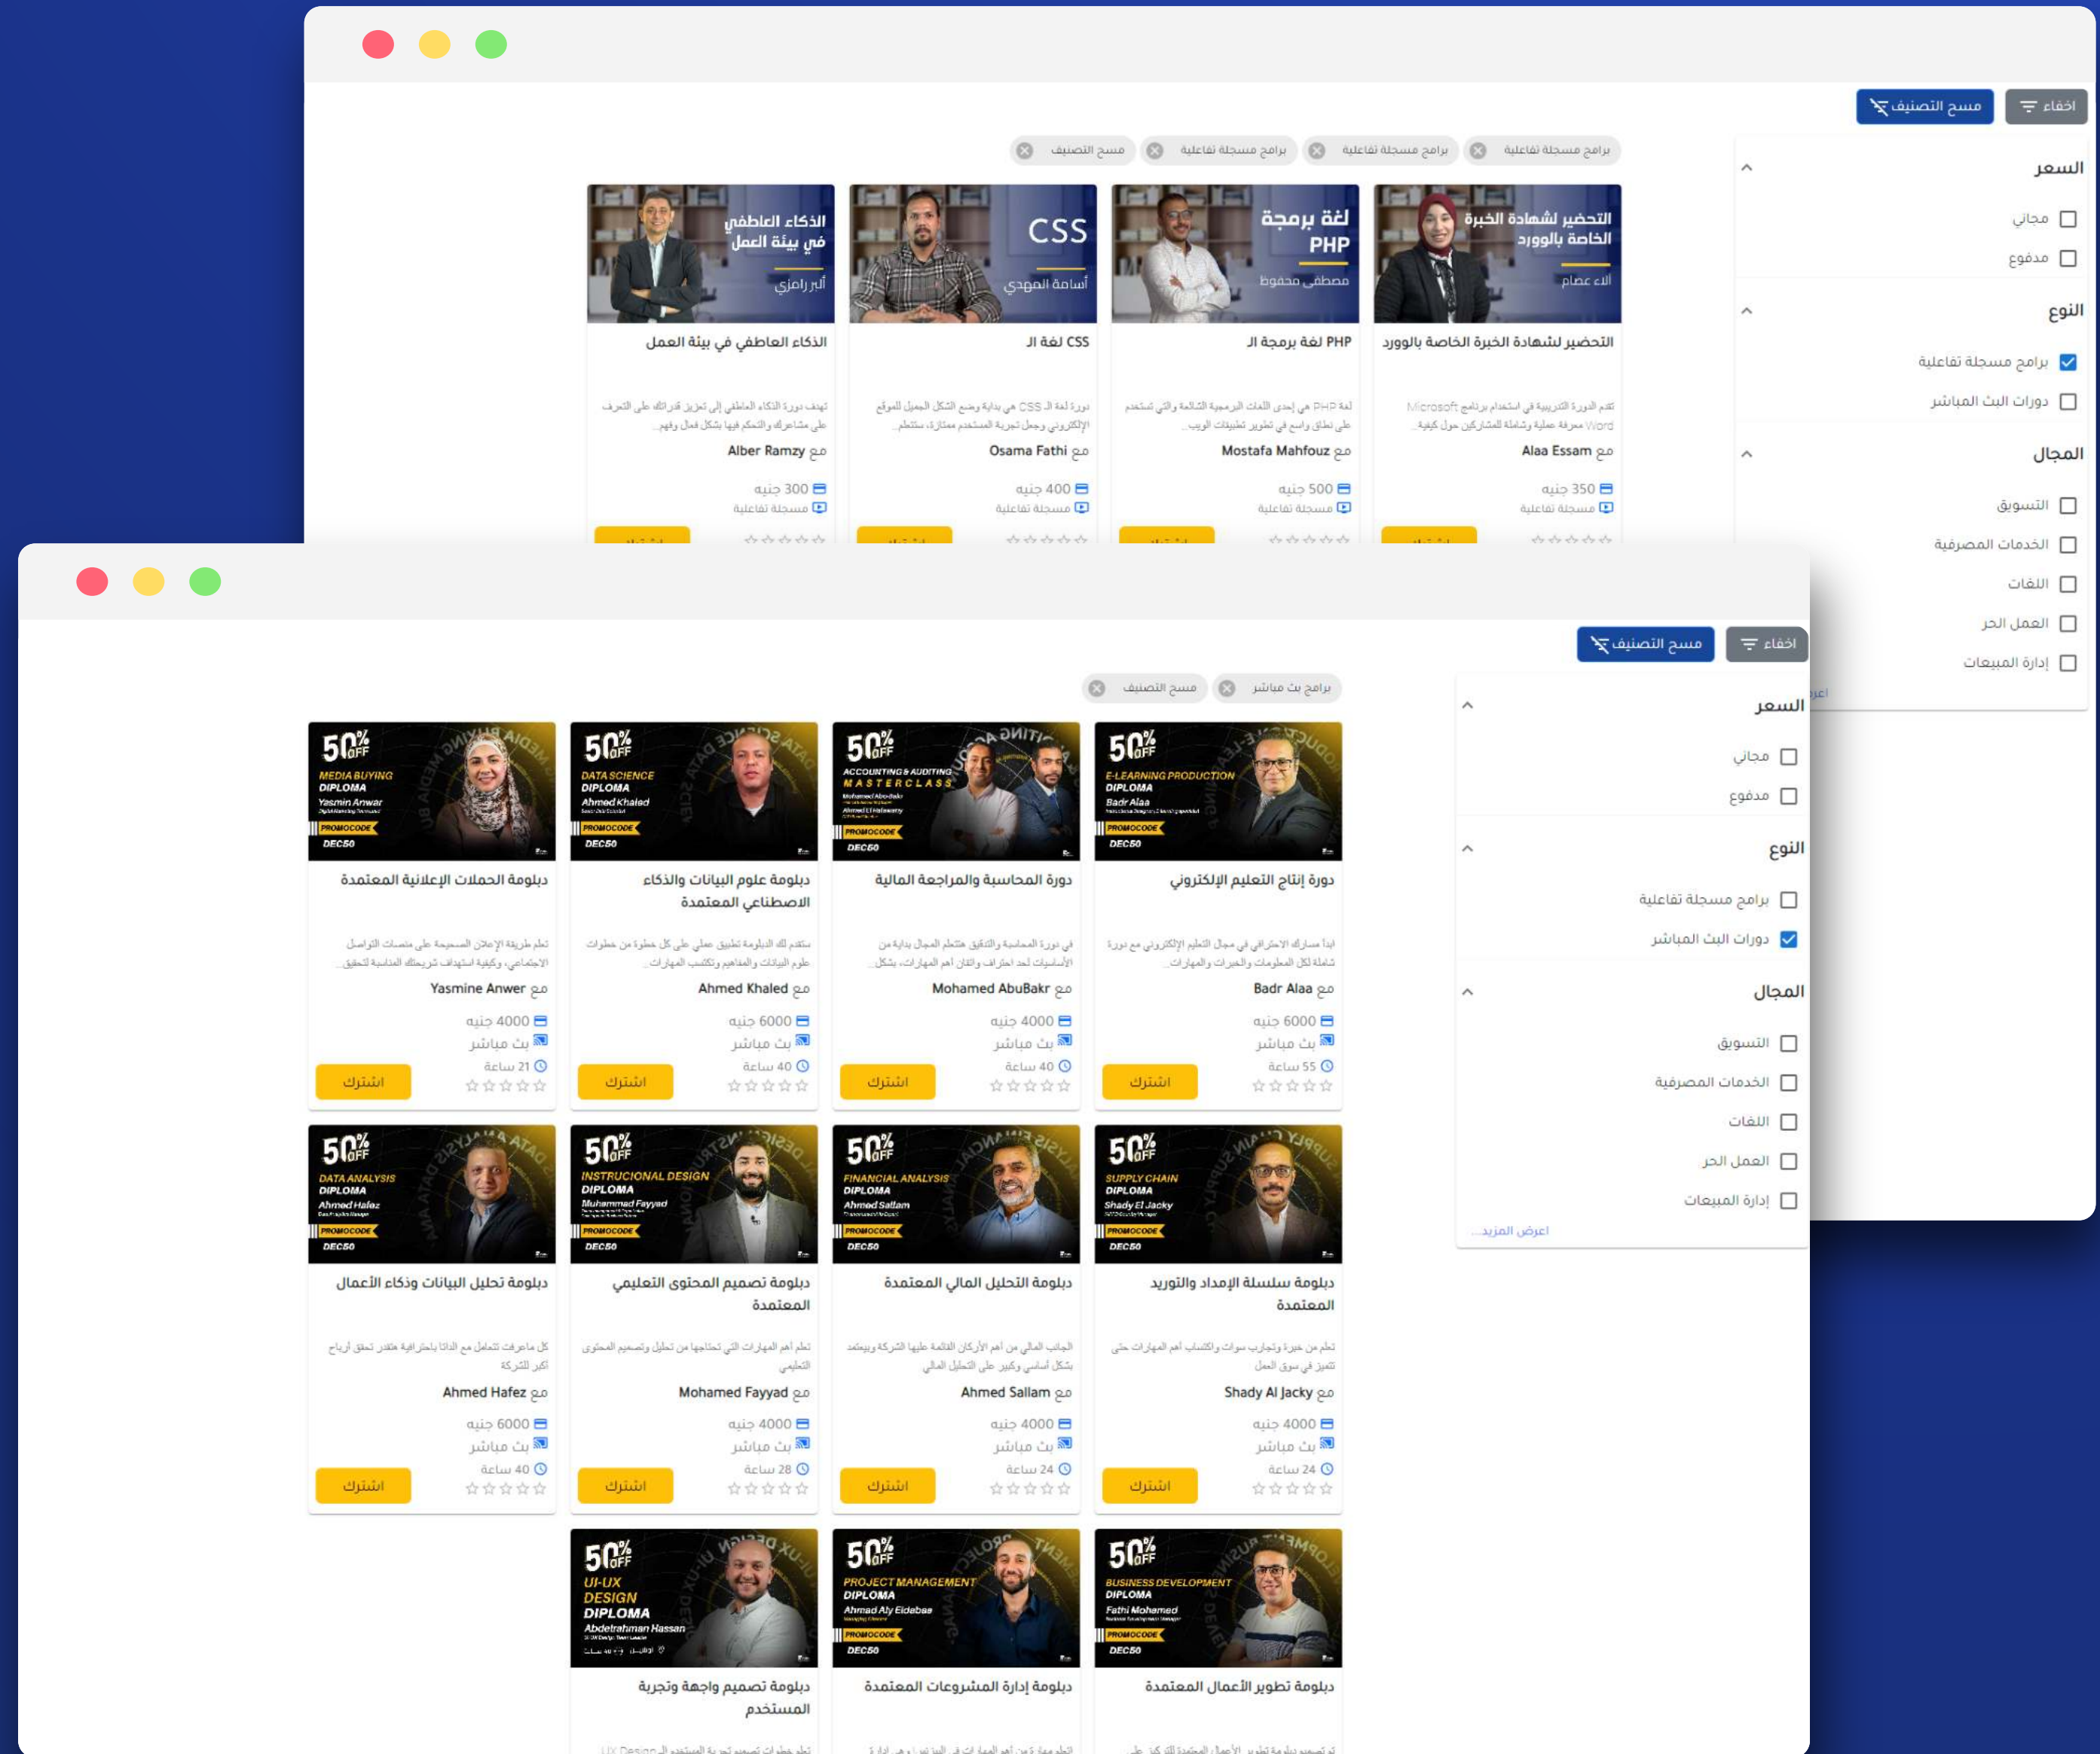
اخفاء
مسح التصنيف

برامج مسجلة تفاعلية
برامج مسجلة تفاعلية
برامج مسجلة تفاعلية
مسح التصنيف

السعر
مجاني
مدفوع

النوع
برامج مسجلة تفاعلية
دورات البث المباشر

المجال
التسويق
الخدمات المصرفية
اللغات
العمل الحر
إدارة المبيعات

التحضير لشهادة الخبرة الخاصة بالوورد
آلاء عصام
التحضير لشهادة الخبرة الخاصة بالوورد
مع Alaa Essam
350 جنيه
مسجلة تفاعلية

لغة برمجة PHP
مصطفى محفوظ
لغة برمجة PHP
مع Mostafa Mahfouz
500 جنيه
مسجلة تفاعلية

CSS
أسامة فتحي
لغة CSS
مع Osama Fathi
400 جنيه
مسجلة تفاعلية

الذكاء العاطفي في بيئة العمل
ألبر رامزي
الذكاء العاطفي في بيئة العمل
مع Alber Ramzy
300 جنيه
مسجلة تفاعلية

اخفاء
مسح التصنيف

برامج بث مباشر
مسح التصنيف

السعر
مجاني
مدفوع

النوع
برامج مسجلة تفاعلية
دورات البث المباشر

المجال
التسويق
الخدمات المصرفية
اللغات
العمل الحر
إدارة المبيعات
اعرض المزيد

دورة إنتاج التعليم الإلكتروني
مع Badr Alaa
6000 جنيه
بث مباشر
55 ساعة
اشترك

دورة المحاسبة والمراجعة المالية
مع Mohamed AbuBakr
4000 جنيه
بث مباشر
40 ساعة
اشترك

دبلومة علوم البيانات والذكاء الاصطناعي المعتمدة
مع Ahmed Khaled
6000 جنيه
بث مباشر
40 ساعة
اشترك

دبلومة الحملات الإعلانية المعتمدة
مع Yasmine Anwer
4000 جنيه
بث مباشر
21 ساعة
اشترك

دبلومة سلسلة الإمداد والتوريد المعتمدة
مع Shady Al Jacky
4000 جنيه
بث مباشر
24 ساعة
اشترك

دبلومة التحليل المالي المعتمدة
مع Ahmed Sallam
4000 جنيه
بث مباشر
24 ساعة
اشترك

دبلومة تصميم المحتوى التعليمي المعتمدة
مع Mohamed Fayyad
4000 جنيه
بث مباشر
28 ساعة
اشترك

دبلومة تحليل البيانات وذكاء الأعمال
مع Ahmed Hafez
6000 جنيه
بث مباشر
40 ساعة
اشترك

دبلومة تطوير الأعمال المعتمدة
دبلومة إدارة المشروعات المعتمدة
دبلومة تصميم واجهة وتجربة المستخدم